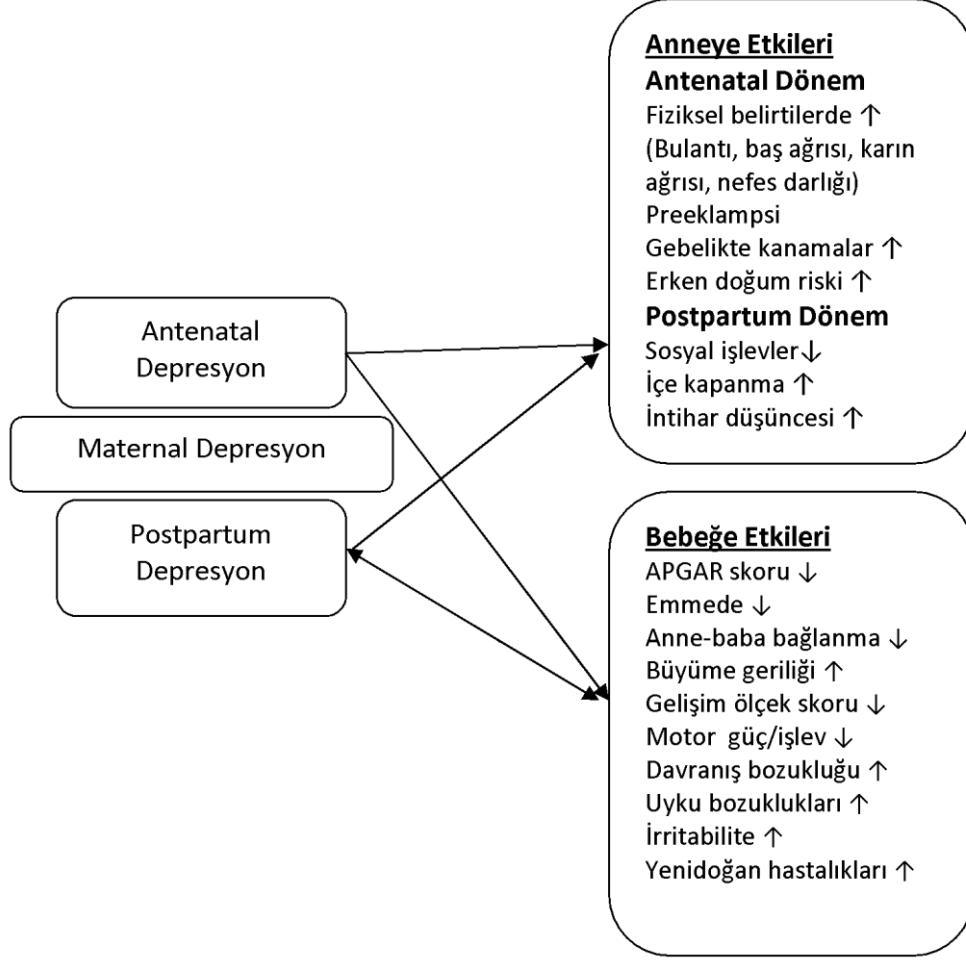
Antenatal Depresyon

Maternal Depresyon

Postpartum Depresyon

Anneye Etkileri
Antenatal Dönem
Fiziksel belirtilerde ↑
(Bulantı, baş ağrısı, karın ağrısı, nefes darlığı)
Preeklampsi
Gebelikte kanamalar ↑
Erken doğum riski ↑
Postpartum Dönem
Sosyal işlevler↓
İçe kapanma ↑
İntihar düşüncesi ↑

Bebeğe Etkileri
APGAR skoru ↓
Emmede ↓
Anne-baba bağlanma ↓
Büyüme geriliği ↑
Gelişim ölçek skoru ↓
Motor güç/işlev ↓
Davranış bozukluğu ↑
Uyku bozuklukları ↑
İrritabilite ↑
Yenidoğan hastalıkları ↑